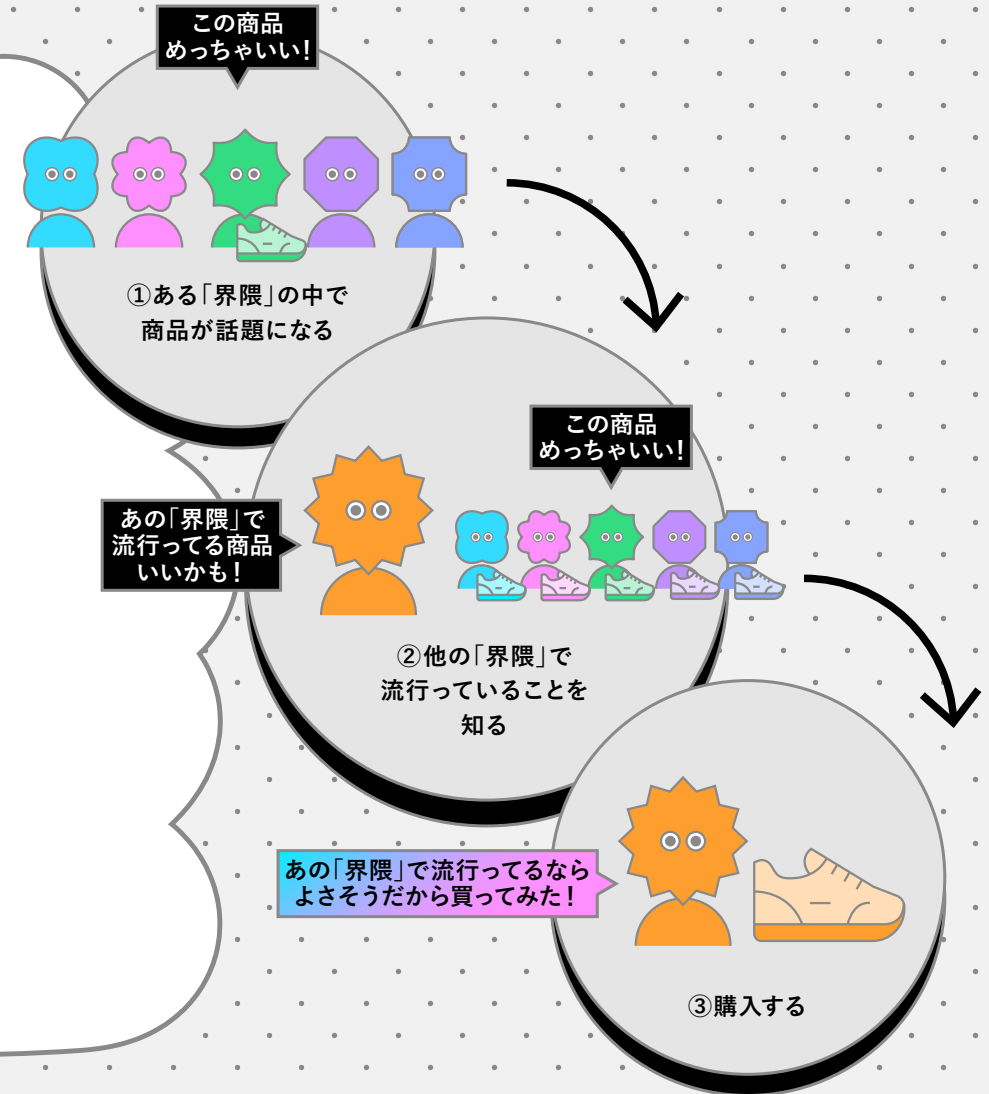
この商品
めっちゃいい!

①ある「界隈」の中で
商品が話題になる

この商品
めっちゃいい!

あの「界隈」で
流行ってる商品
いいかも!

②他の「界隈」で
流行っていることを
知る

あの「界隈」で流行ってるなら
よさそうだから買ってみた!

③購入する